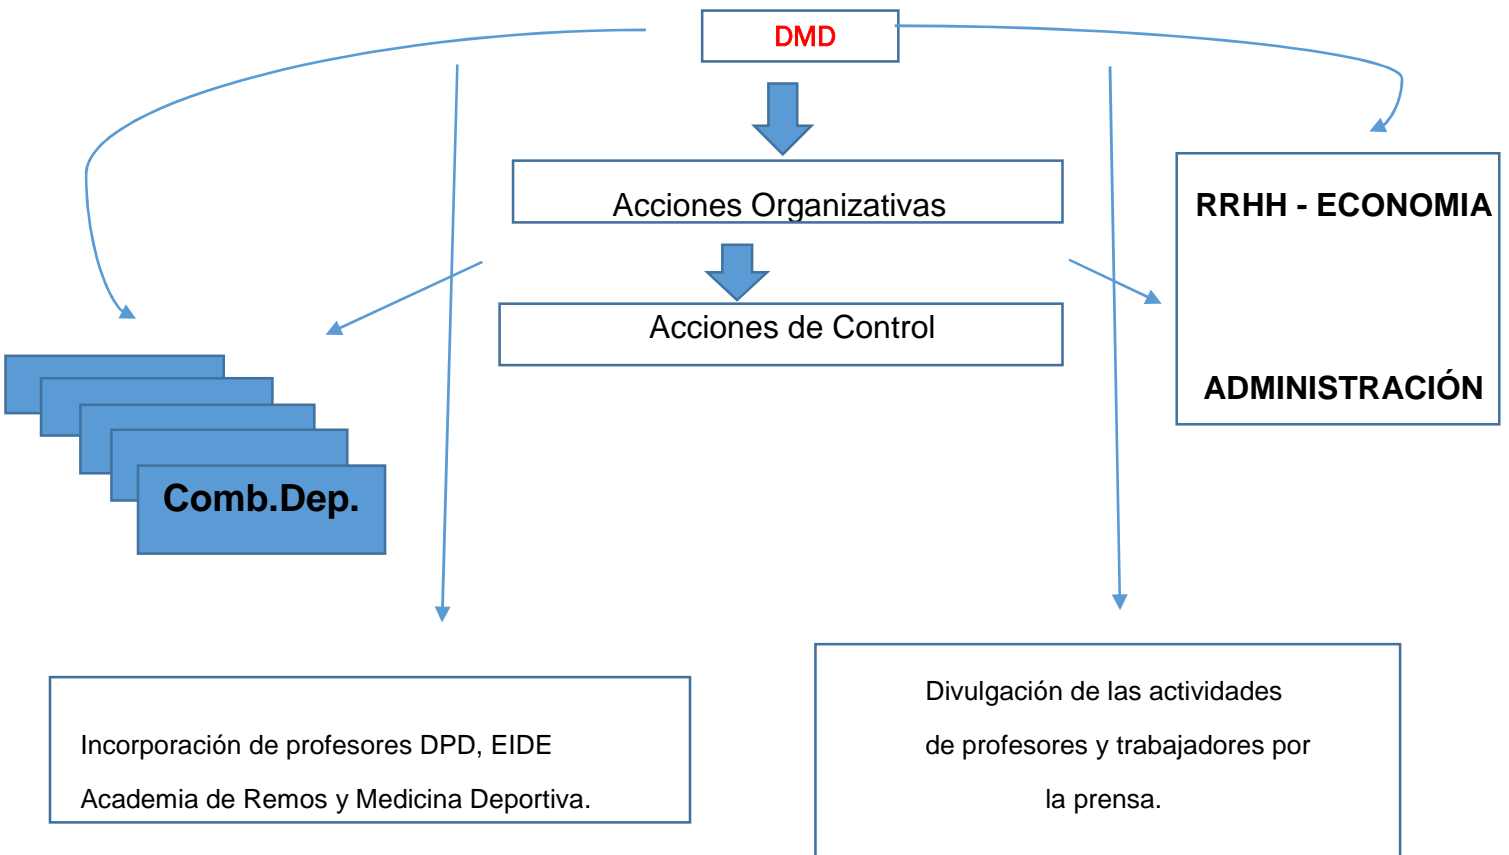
DMD

Acciones Organizativas

Acciones de Control

RRHH - ECONOMIA

ADMINISTRACIÓN

Comb.Dep.

Incorporación de profesores DPD, EIDE Academia de Remos y Medicina Deportiva.

Divulgación de las actividades de profesores y trabajadores por la prensa.